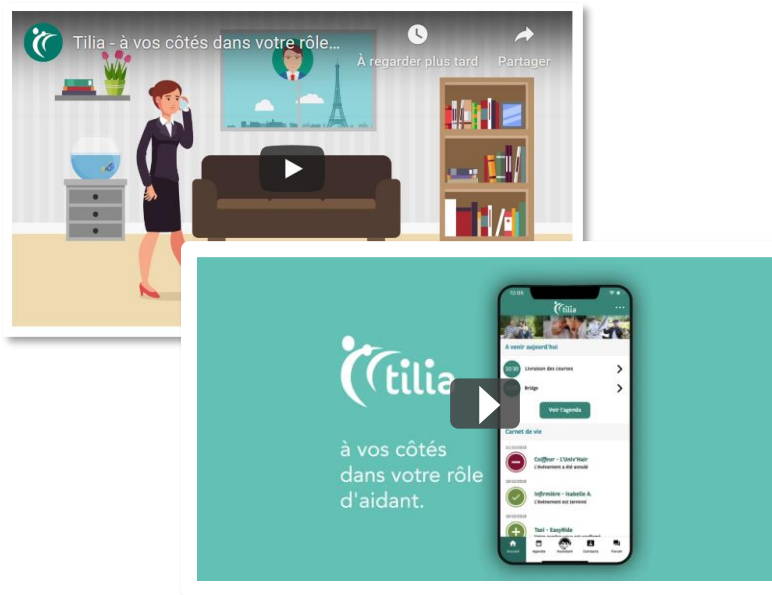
Tilia - à vos côtés dans votre rôle...

À regarder plus tard

Partager

tilia

à vos côtés dans votre rôle d'aidant.

11:05

tilia

À venir aujourd'hui

10:30 Livraison des courses

Bridge

Voir l'agenda

Carnet de vie

Coiffeur - L'Univ'Hair
L'événement a été annulé

Infirmière - Isabelle A.
L'événement est terminé

Taxi - EasyRide

Accueil Agenda Assistant Contacts Forum